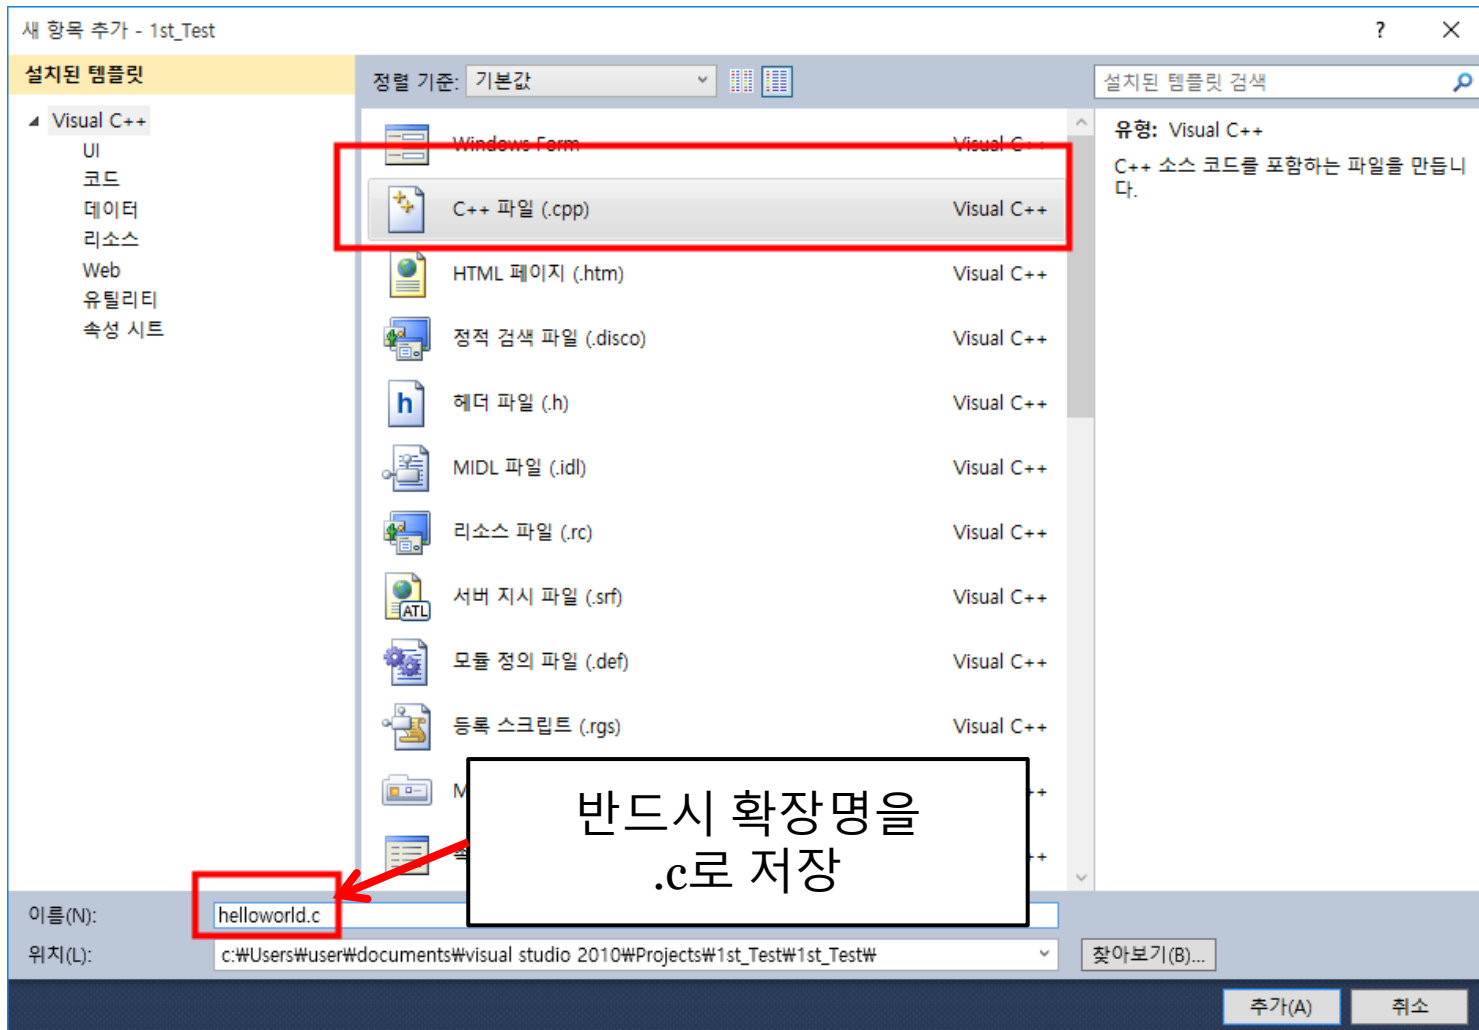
새 항목 추가 - 1st_Test
?

설치된 템플릿

Visual C++
UI
코드
데이터
리소스
Web
유틸리티
속성 시트

정렬 기준: 기본값

설치된 템플릿 검색

Windows Form | Visual C++
C++ 파일 (.cpp) | Visual C++
HTML 페이지 (.htm) | Visual C++
정적 검색 파일 (.disco) | Visual C++
헤더 파일 (.h) | Visual C++
MIDL 파일 (.idl) | Visual C++
리소스 파일 (.rc) | Visual C++
서버 지시 파일 (.srf) | Visual C++
모듈 정의 파일 (.def) | Visual C++
등록 스크립트 (.rgs) | Visual C++
M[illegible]
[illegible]

유형: Visual C++
C++ 소스 코드를 포함하는 파일을 만듭니다.

반드시 확장명을 .c로 저장

이름(N): helloworld.c
위치(L): c:₩Users₩user₩documents₩visual studio 2010₩Projects₩1st_Test₩1st_Test₩
찾아보기(B)...
추가(A)
취소